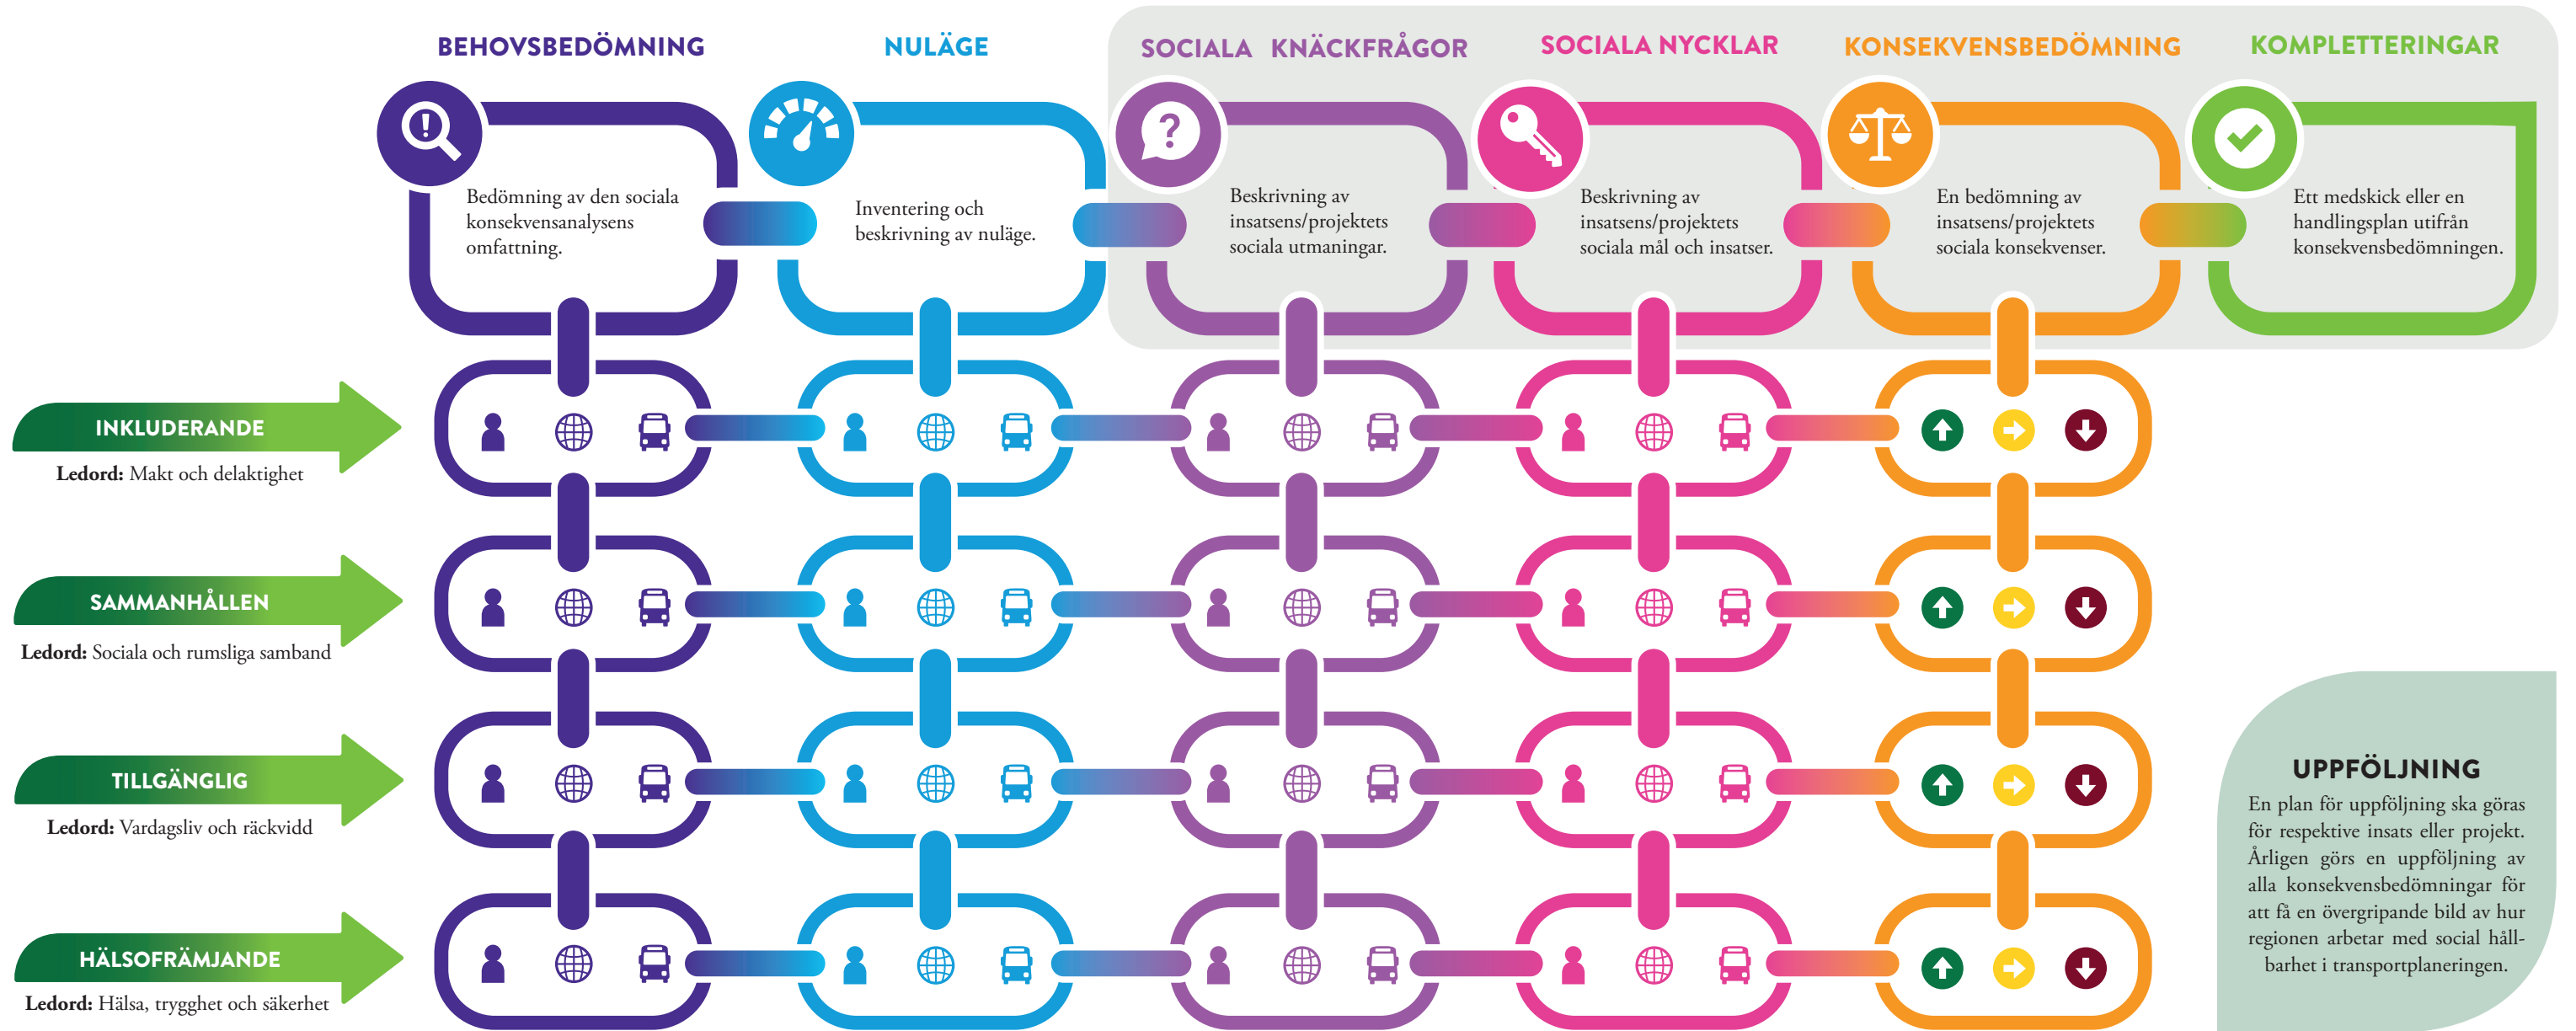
BEHOVSBEDÖMNING

Bedömning av den sociala konsekvensanalysens omfattning.

NULÄGE

Inventering och beskrivning av nuläge.

SOCIALA KNÄCKFRÅGOR

Beskrivning av insatsens/projektets sociala utmaningar.

SOCIALA NYCKLAR

Beskrivning av insatsens/projektets sociala mål och insatser.

KONSEKVENSBEDÖMNING

En bedömning av insatsens/projektets sociala konsekvenser.

KOMPLETTERINGAR

Ett medskick eller en handlingsplan utifrån konsekvensbedömningen.

INKLUDERANDE

**Ledord:** Makt och delaktighet

SAMMANHÅLLEN

**Ledord:** Sociala och rumsliga samband

TILLGÄNGLIG

**Ledord:** Vardagsliv och räckvidd

HÄLSOFRÄMJANDE

**Ledord:** Hälsa, trygghet och säkerhet

UPPFÖLJNING

En plan för uppföljning ska göras för respektive insats eller projekt. Årligen görs en uppföljning av alla konsekvensbedömningar för att få en övergripande bild av hur regionen arbetar med social hållbarhet i transportplaneringen.